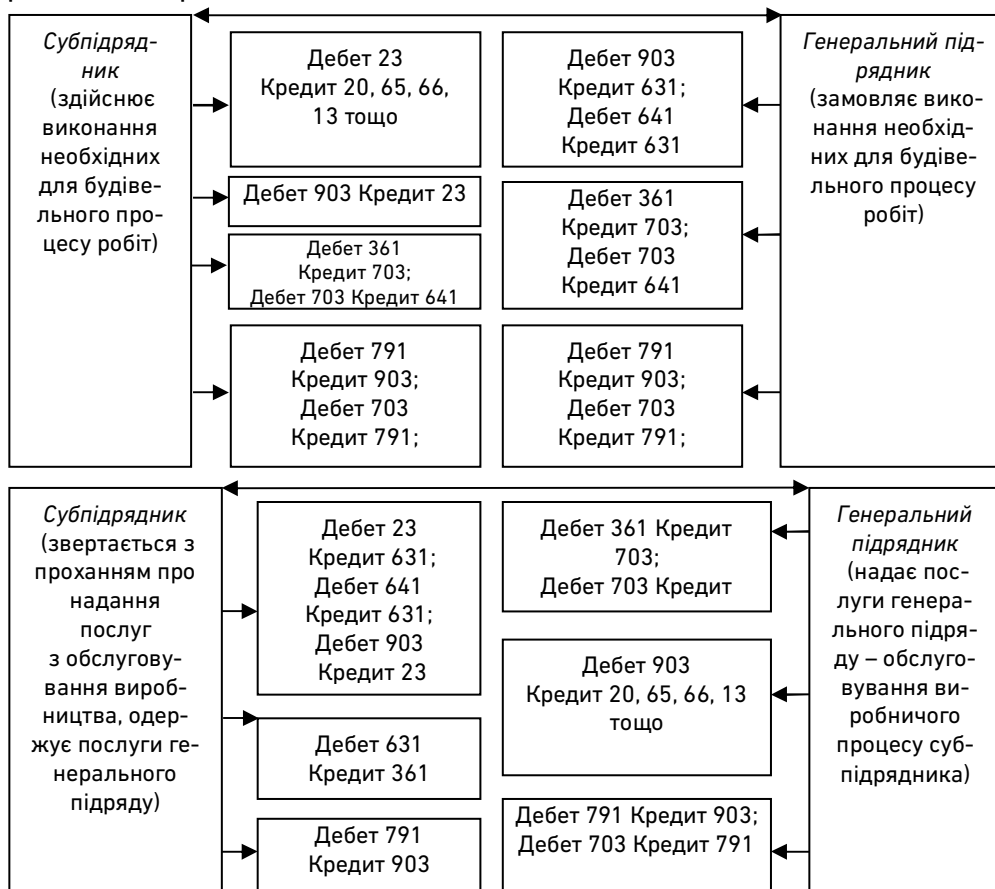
*Субпідрядник* (здійснює виконання необхідних для будівельного процесу робіт)

Дебет 23 Кредит 20, 65, 66, 13 тощо

Дебет 903 Кредит 23

Дебет 361 Кредит 703; Дебет 703 Кредит 641

Дебет 791 Кредит 903; Дебет 703 Кредит 791;

Дебет 903 Кредит 631; Дебет 641 Кредит 631

Дебет 361 Кредит 703; Дебет 703 Кредит 641

Дебет 791 Кредит 903; Дебет 703 Кредит 791;

*Генеральний підрядник* (замовляє виконання необхідних для будівельного процесу робіт)

*Субпідрядник* (звертається з проханням про надання послуг з обслуговування виробництва, одержує послуги генерального підряду)

Дебет 23 Кредит 631; Дебет 641 Кредит 631; Дебет 903 Кредит 23

Дебет 631 Кредит 361

Дебет 791 Кредит 903

Дебет 361 Кредит 703; Дебет 703 Кредит

Дебет 903 Кредит 20, 65, 66, 13 тощо

Дебет 791 Кредит 903; Дебет 703 Кредит 791

*Генеральний підрядник* (надає послуги генерального підряду – обслуговування виробничого процесу субпідрядника)